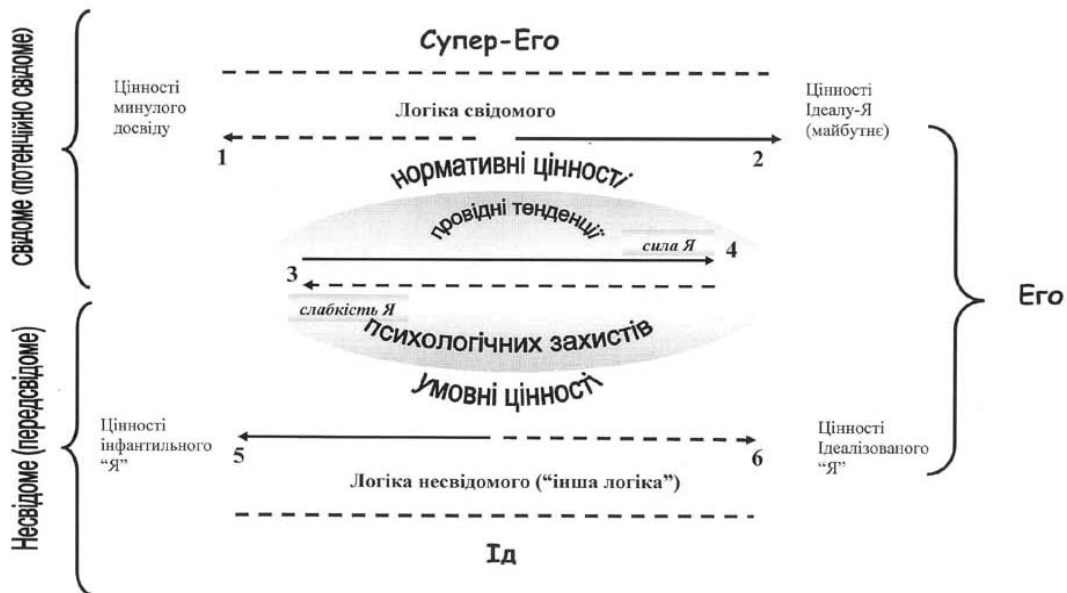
Свідоме (потенційно свідоме)

Несвідоме (передсвідоме)

Супер-Его

Цінності минулого досвіду

Логіка свідомого

Цінності Ідеалу-Я (майбутнє)

1

2

нормативні цінності

провідні тенденції

сила Я

4

3

Его

слабкість Я

психологічних захистів

умовні цінності

Цінності інфантильного "Я"

5

6

Цінності Ідеалізованого "Я"

Логіка несвідомого ("інша логіка")

Ід